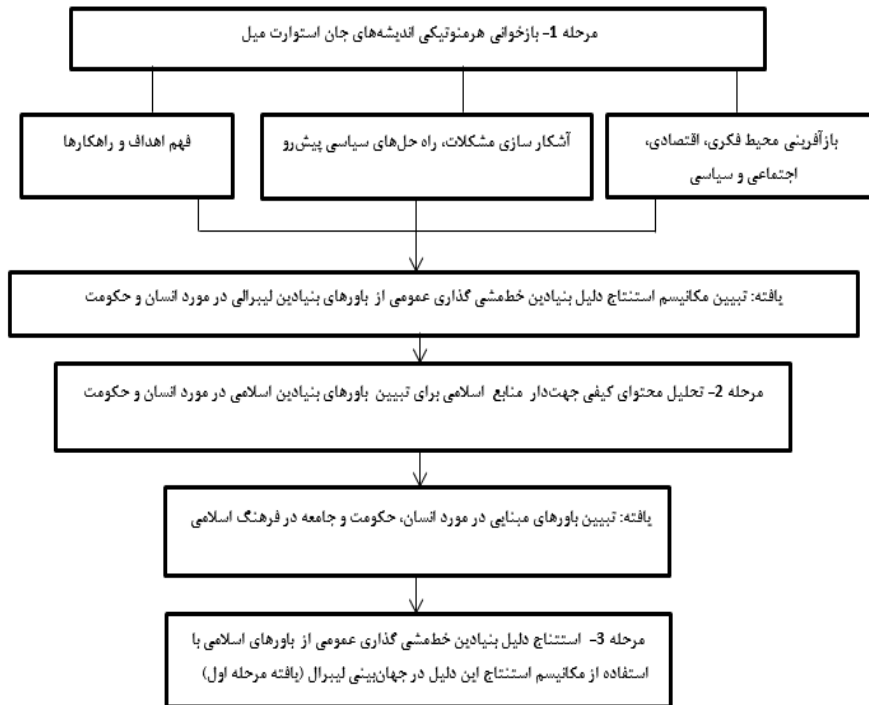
مرحله 1- بازخوانی هرمنوتیکی اندیشه‌های جان استوارت میل

بازآفرینی محیط فکری، اقتصادی، اجتماعی و سیاسی

آشکار سازی مشکلات، راه حل‌های سیاسی پیش‌رو

فهم اهداف و راهکارها

یافته: تبیین مکانیسم استنتاج دلیل بنیادین خط‌مشی گذاری عمومی از باورهای بنیادین لیبرالی در مورد انسان و حکومت

مرحله 2- تحلیل محتوای کیفی جهت‌دار منابع اسلامی برای تبیین باورهای بنیادین اسلامی در مورد انسان و حکومت

یافته: تبیین باورهای مبنایی در مورد انسان، حکومت و جامعه در فرهنگ اسلامی

مرحله 3- استنتاج دلیل بنیادین خط‌مشی گذاری عمومی از باورهای اسلامی با استفاده از مکانیسم استنتاج این دلیل در جهان‌بینی لیبرال (یافته مرحله اول)